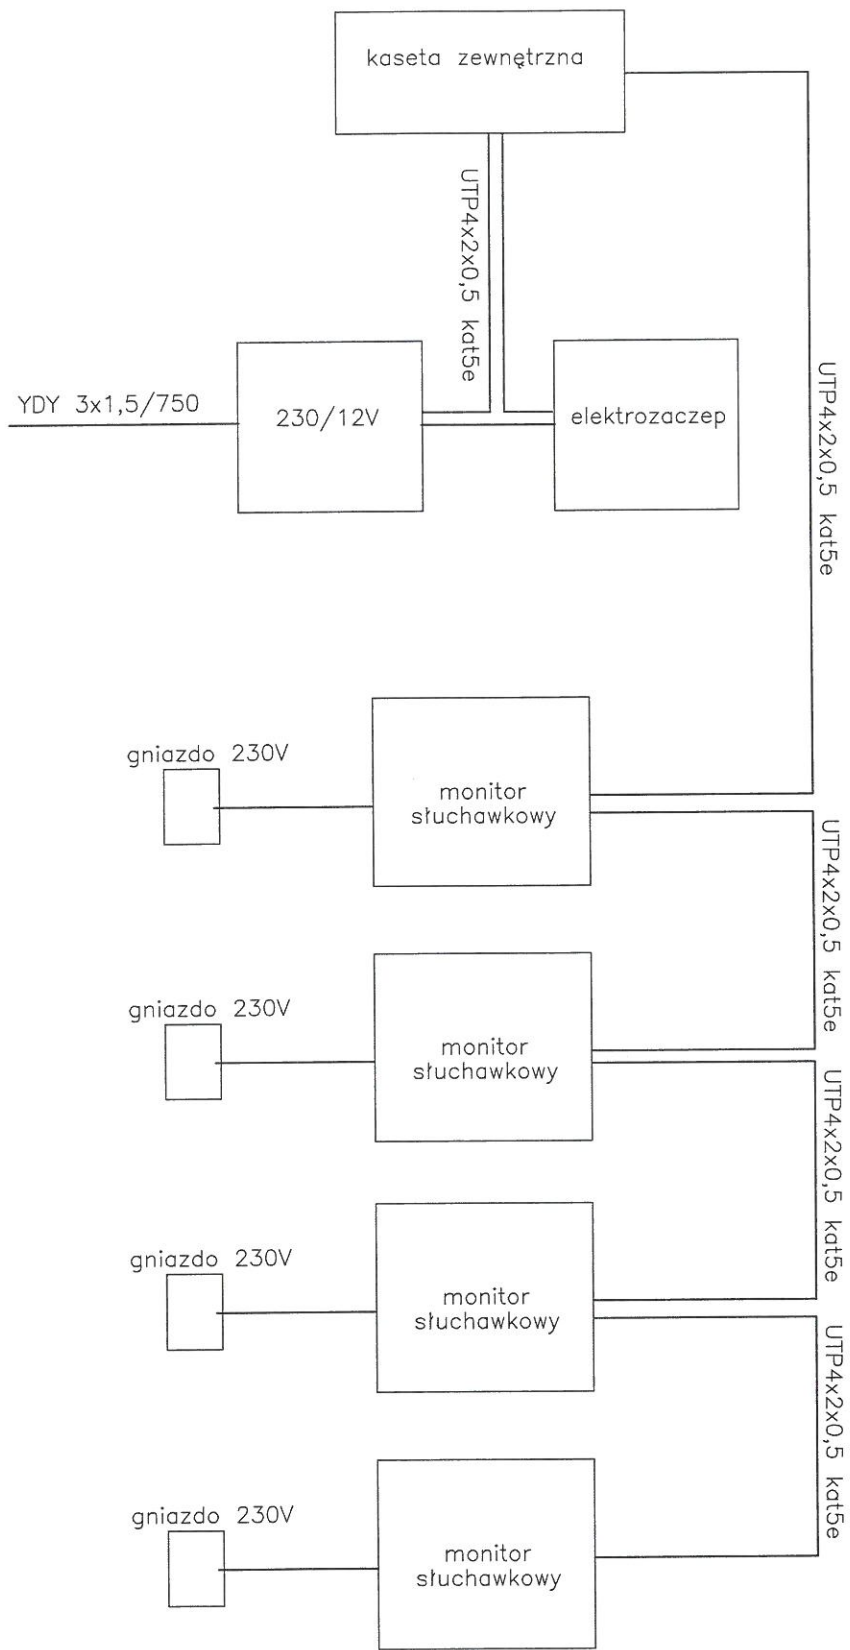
kaseta zewnętrzna

UTP4x2x0,5 kat5e

YDY 3x1,5/750

230/12V

elektrozaczep

UTP4x2x0,5 kat5e

gniazdo 230V

monitor słuchawkowy

UTP4x2x0,5 kat5e

gniazdo 230V

monitor słuchawkowy

UTP4x2x0,5 kat5e

gniazdo 230V

monitor słuchawkowy

UTP4x2x0,5 kat5e

gniazdo 230V

monitor słuchawkowy